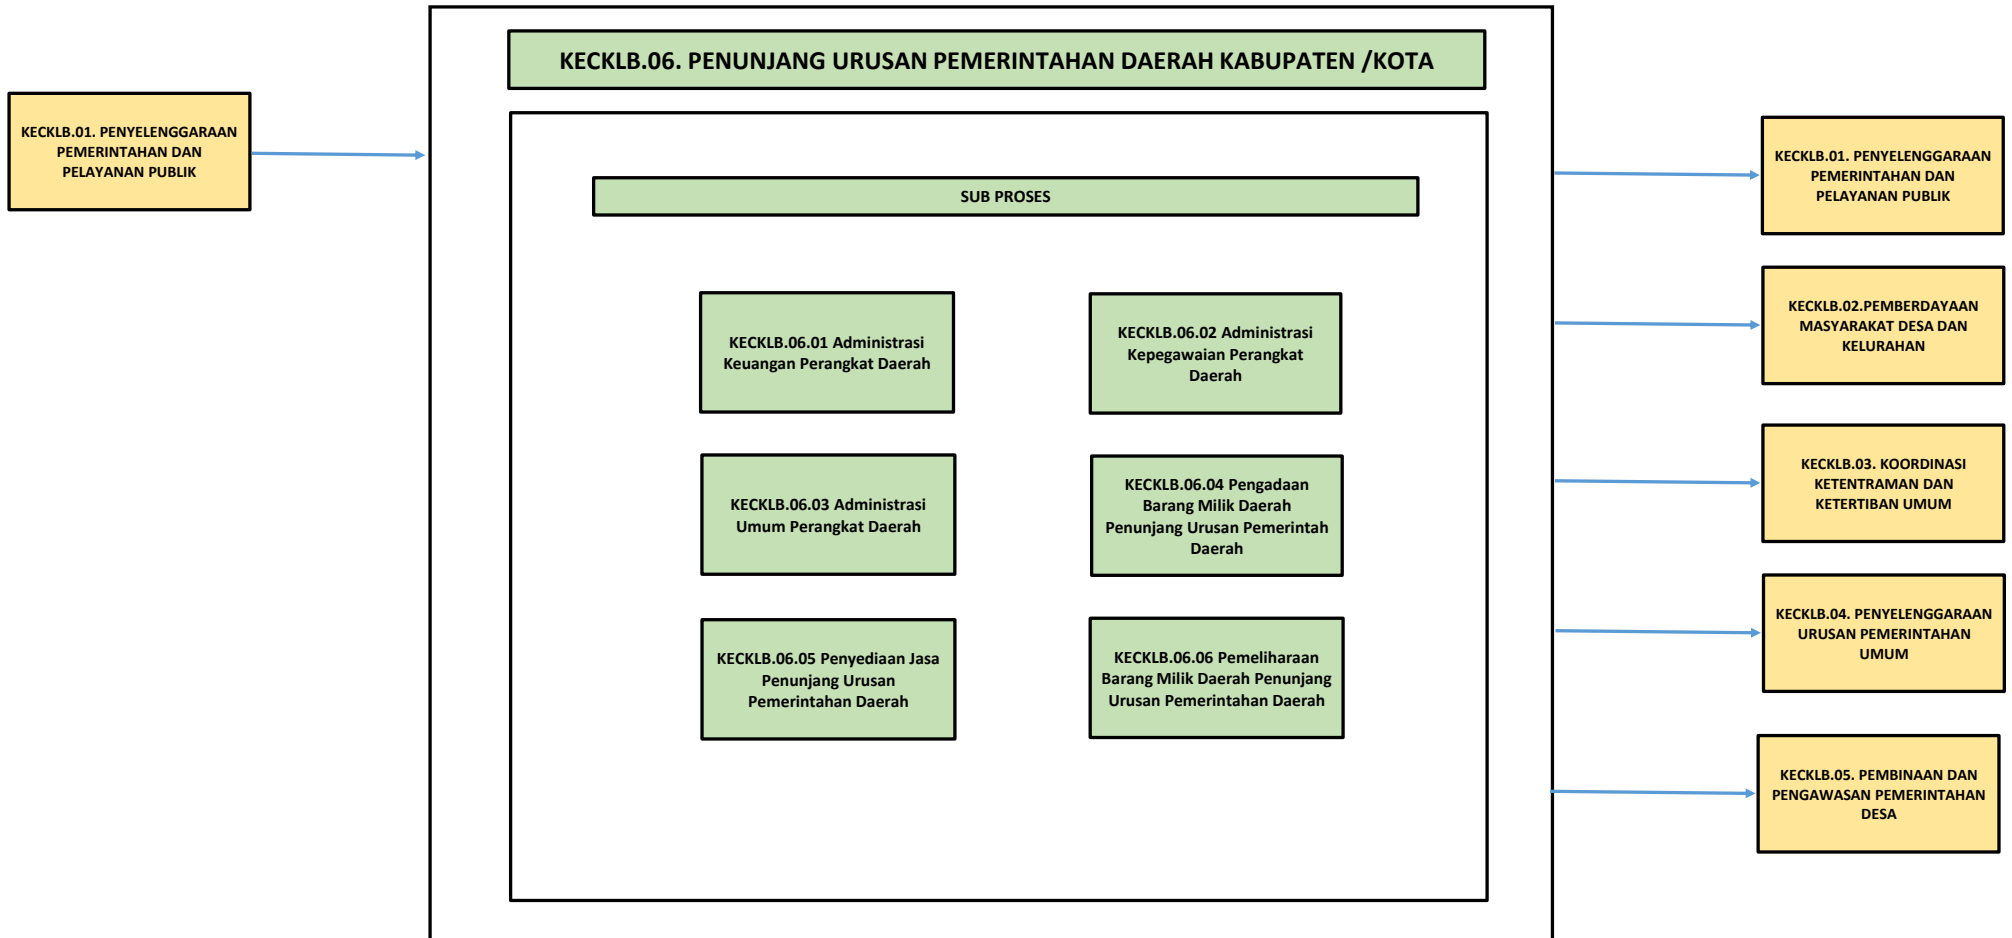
KECKLB.01. PENYELENGGARAAN PEMERINTAHAN DAN PELAYANAN PUBLIK

KECKLB.06. PENUNJANG URUSAN PEMERINTAHAN DAERAH KABUPATEN /KOTA

SUB PROSES

KECKLB.06.01 Administrasi Keuangan Perangkat Daerah

KECKLB.06.02 Administrasi Kepegawaian Perangkat Daerah

KECKLB.06.03 Administrasi Umum Perangkat Daerah

KECKLB.06.04 Pengadaan Barang Milik Daerah Penunjang Urusan Pemerintah Daerah

KECKLB.06.05 Penyediaan Jasa Penunjang Urusan Pemerintahan Daerah

KECKLB.06.06 Pemeliharaan Barang Milik Daerah Penunjang Urusan Pemerintahan Daerah

KECKLB.01. PENYELENGGARAAN PEMERINTAHAN DAN PELAYANAN PUBLIK

KECKLB.02.PEMBERDAYAAN MASYARAKAT DESA DAN KELURAHAN

KECKLB.03. KOORDINASI KETENTRAMAN DAN KETERTIBAN UMUM

KECKLB.04. PENYELENGGARAAN URUSAN PEMERINTAHAN UMUM

KECKLB.05. PEMBINAAN DAN PENGAWASAN PEMERINTAHAN DESA